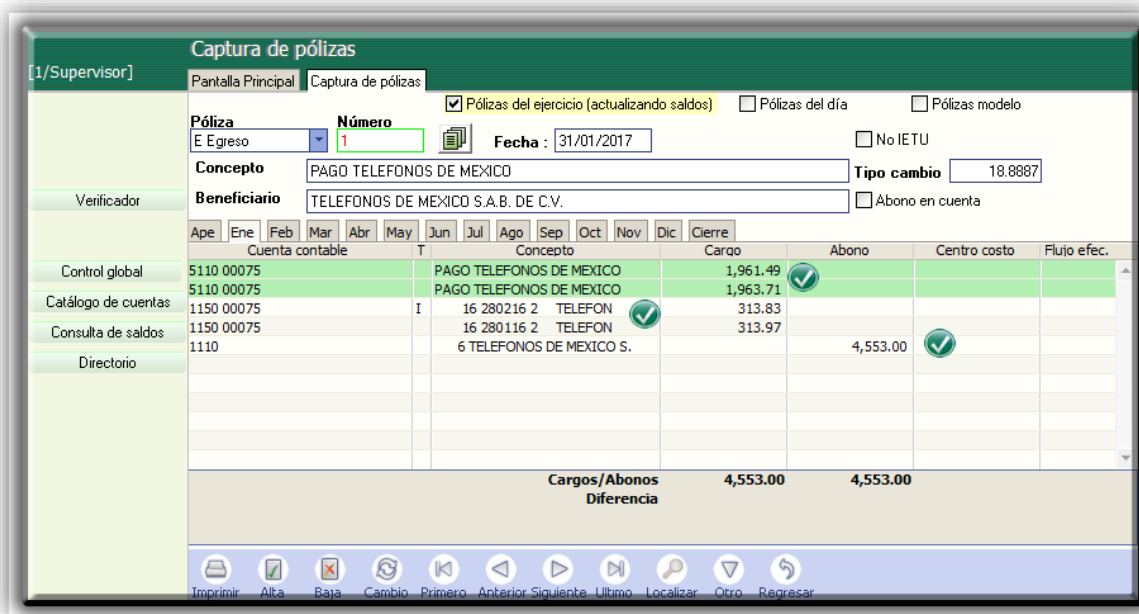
Captura de pólizas

[1/Supervisor]

Pantalla Principal | Captura de pólizas

Pólizas del ejercicio (actualizando saldos) | Pólizas del día | Pólizas modelo

Póliza: E Egreso
Número: 1
Fecha : 31/01/2017
No IETU

Concepto: PAGO TELEFONOS DE MEXICO
Tipo cambio: 18.8887

Beneficiario: TELEFONOS DE MEXICO S.A.B. DE C.V.
Abono en cuenta

Verificador
Control global
Catálogo de cuentas
Consulta de saldos
Directorio

Ape | Ene | Feb | Mar | Abr | May | Jun | Jul | Ago | Sep | Oct | Nov | Dic | Cierre

| Cuenta contable | T | Concepto | Cargo | Abono | Centro costo | Flujo efec. |
|---|---|---|---|---|---|---|
| 5110 00075 | | PAGO TELEFONOS DE MEXICO | 1,961.49 | | | |
| 5110 00075 | | PAGO TELEFONOS DE MEXICO | 1,963.71 | | | |
| 1150 00075 | I | 16 280216 2 TELEFON | 313.83 | | | |
| 1150 00075 | | 16 280116 2 TELEFON | 313.97 | | | |
| 1110 | | 6 TELEFONOS DE MEXICO S. | | 4,553.00 | | |

Cargos/Abonos 4,553.00 4,553.00
Diferencia

Imprimir | Alta | Baja | Cambio | Primero | Anterior | Siguiente | Ultimo | Localizar | Otro | Regresar